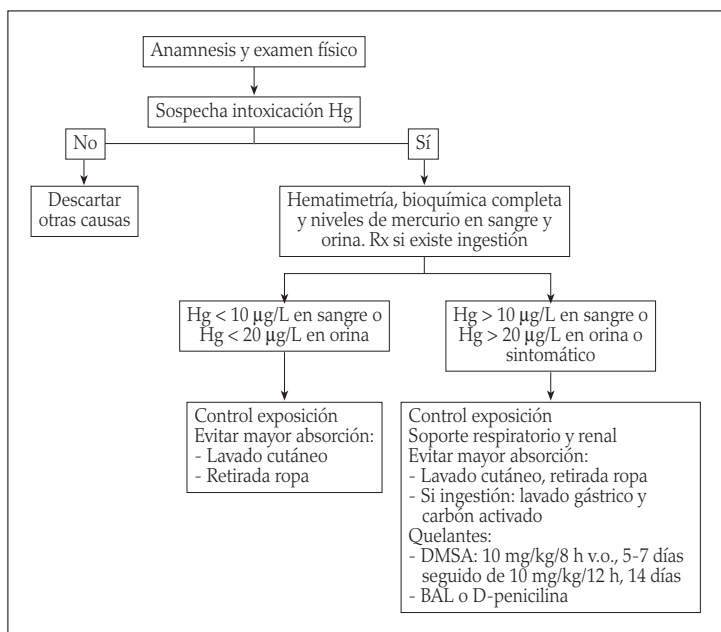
Anamnesis y examen físico

Sospecha intoxicación Hg

No

Sí

Descartar otras causas

Hematimetría, bioquímica completa y niveles de mercurio en sangre y orina. Rx si existe ingestión

Hg < 10 μg/L en sangre o Hg < 20 μg/L en orina

Hg > 10 μg/L en sangre o Hg > 20 μg/L en orina o sintomático

Control exposición
Evitar mayor absorción:
- Lavado cutáneo
- Retirada ropa

Control exposición
Soporte respiratorio y renal
Evitar mayor absorción:
- Lavado cutáneo, retirada ropa
- Si ingestión: lavado gástrico y carbón activado
Quelantes:
- DMSA: 10 mg/kg/8 h v.o., 5-7 días seguido de 10 mg/kg/12 h, 14 días
- BAL o D-penicilina